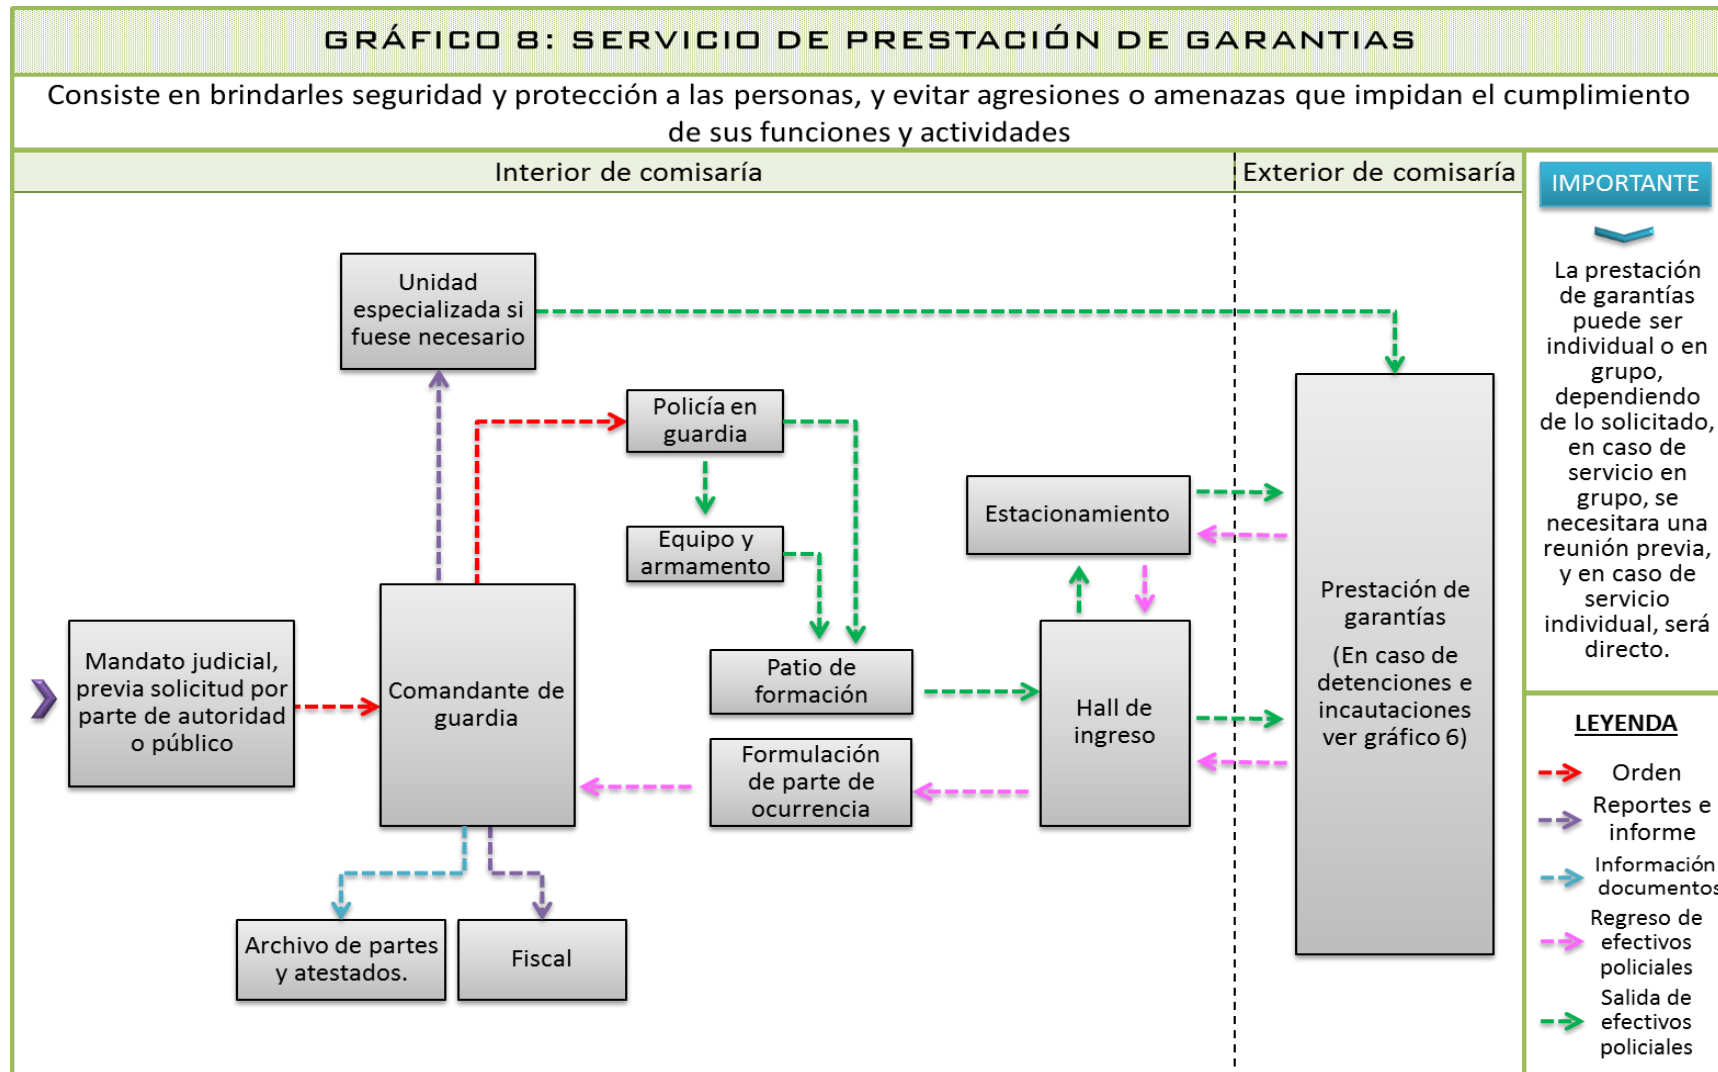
GRÁFICO 8: SERVICIO DE PRESTACIÓN DE GARANTIAS

Consiste en brindarles seguridad y protección a las personas, y evitar agresiones o amenazas que impidan el cumplimiento de sus funciones y actividades

Interior de comisaría

Exterior de comisaría

IMPORTANTE

La prestación de garantías puede ser individual o en grupo, dependiendo de lo solicitado, en caso de servicio en grupo, se necesitara una reunión previa, y en caso de servicio individual, será directo.

Unidad especializada si fuese necesario

Policía en guardia

Equipo y armamento

Estacionamiento

Mandato judicial, previa solicitud por parte de autoridad o público

Comandante de guardia

Patio de formación

Hall de ingreso

Prestación de garantías

(En caso de detenciones e incautaciones ver gráfico 6)

Formulación de parte de ocurrencia

Archivo de partes y atestados.

Fiscal

LEYENDA

Orden

Reportes e informe

Información documentos

Regreso de efectivos policiales

Salida de efectivos policiales